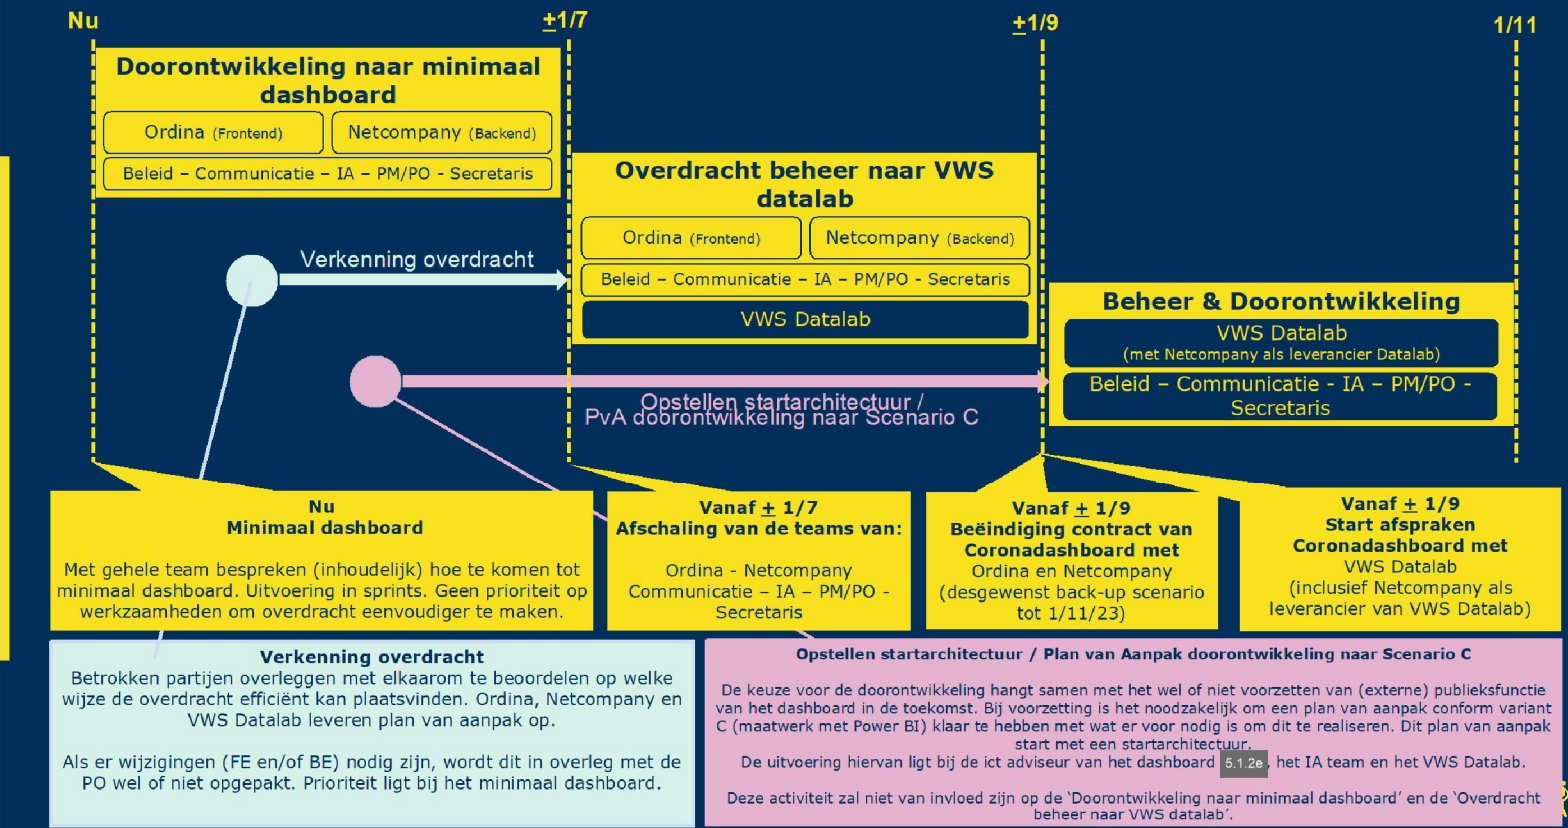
Nu

$\pm$1/7

$\pm$1/9

1/11

Doorontwikkeling naar minimaal dashboard

Ordina (Frontend)

Netcompany (Backend)

Beleid – Communicatie – IA – PM/PO - Secretaris

Overdracht beheer naar VWS datalab

Ordina (Frontend)

Netcompany (Backend)

Beleid – Communicatie – IA – PM/PO - Secretaris

VWS Datalab

Verkenning overdracht

Beheer & Doorontwikkeling

VWS Datalab
(met Netcompany als leverancier Datalab)

Beleid – Communicatie - IA – PM/PO - Secretaris

Opstellen startarchitectuur / PvA doorontwikkeling naar Scenario C

Nu
Minimaal dashboard

Met gehele team bespreken (inhoudelijk) hoe te komen tot minimaal dashboard. Uitvoering in sprints. Geen prioriteit op werkzaamheden om overdracht eenvoudiger te maken.

Vanaf $\pm$ 1/7
Afschaling van de teams van:

Ordina - Netcompany
Communicatie – IA – PM/PO - Secretaris

Vanaf $\pm$ 1/9
Beëindiging contract van Coronadashboard met
Ordina en Netcompany
(desgewenst back-up scenario tot 1/11/23)

Vanaf $\pm$ 1/9
Start afspraken Coronadashboard met
VWS Datalab
(inclusief Netcompany als leverancier van VWS Datalab)

Verkenning overdracht
Betrokken partijen overleggen met elkaarom te beoordelen op welke wijze de overdracht efficiënt kan plaatsvinden. Ordina, Netcompany en VWS Datalab leveren plan van aanpak op.

Als er wijzigingen (FE en/of BE) nodig zijn, wordt dit in overleg met de PO wel of niet opgepakt. Prioriteit ligt bij het minimaal dashboard.

Opstellen startarchitectuur / Plan van Aanpak doorontwikkeling naar Scenario C

De keuze voor de doorontwikkeling hangt samen met het wel of niet voorzetten van (externe) publieksfunctie van het dashboard in de toekomst. Bij voorzetting is het noodzakelijk om een plan van aanpak conform variant C (maatwerk met Power BI) klaar te hebben met wat er voor nodig is om dit te realiseren. Dit plan van aanpak start met een startarchitectuur.
De uitvoering hiervan ligt bij de ict adviseur van het dashboard 5.1.2e, het IA team en het VWS Datalab.

Deze activiteit zal niet van invloed zijn op de ‘Doorontwikkeling naar minimaal dashboard’ en de ‘Overdracht beheer naar VWS datalab’.